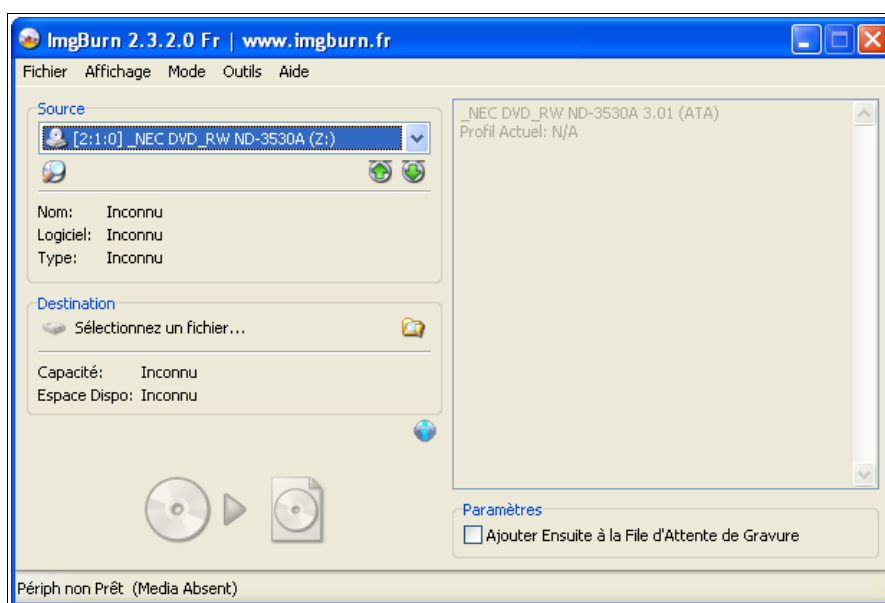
ImgBurn 2.3.2.0 Fr | www.imgburn.fr

Fichier Affichage Mode Outils Aide

Source

[2:1:0] _NEC DVD_RW ND-3530A (Z:)

Nom: Inconnu
Logiciel: Inconnu
Type: Inconnu

Destination

Sélectionnez un fichier...

Capacité: Inconnu
Espace Dispo: Inconnu

_NEC DVD_RW ND-3530A 3.01 (ATA)
Profil Actuel: N/A

Paramètres

Ajouter Ensuite à la File d'Attente de Gravure

Périph non Prêt (Media Absent)